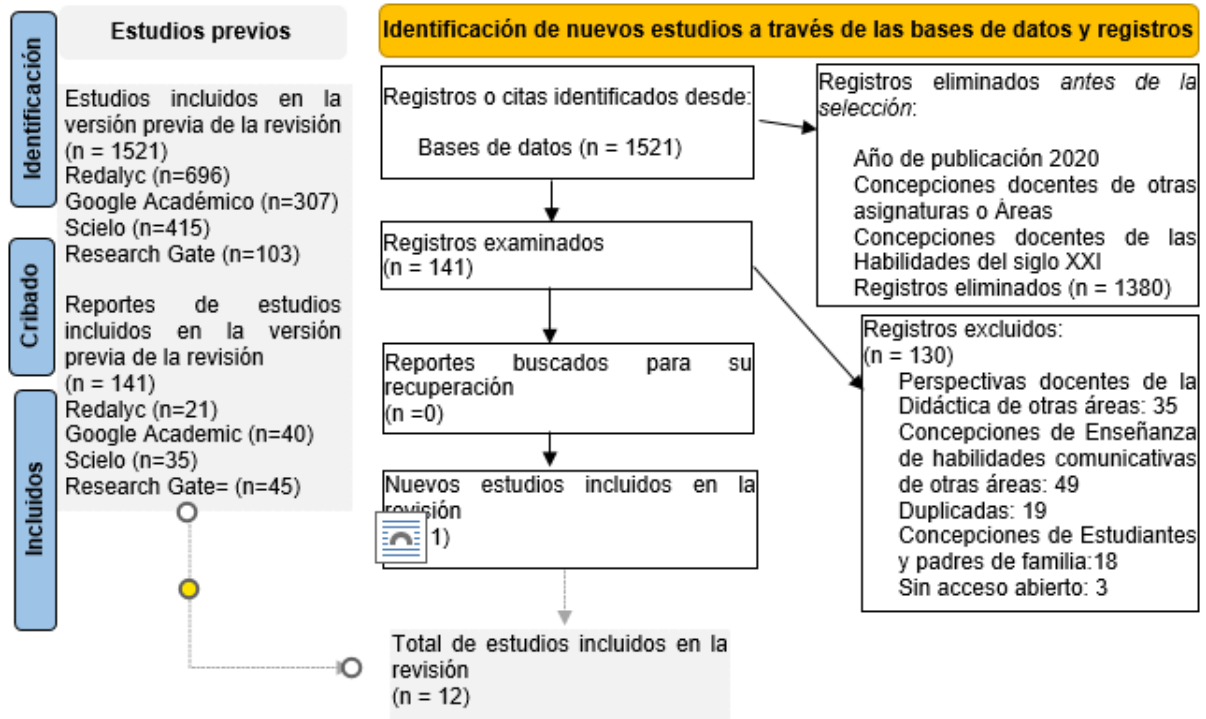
Identificación

Cribado

Incluidos

Estudios previos

Estudios incluidos en la versión previa de la revisión (n = 1521)
Redalyc (n=696)
Google Académico (n=307)
Scielo (n=415)
Research Gate (n=103)

Reportes de estudios incluidos en la versión previa de la revisión
(n = 141)
Redalyc (n=21)
Google Academic (n=40)
Scielo (n=35)
Research Gate= (n=45)

Identificación de nuevos estudios a través de las bases de datos y registros

Registros o citas identificados desde:

Bases de datos (n = 1521)

Registros eliminados *antes de la selección*:

Año de publicación 2020
Concepciones docentes de otras asignaturas o Áreas
Concepciones docentes de las Habilidades del siglo XXI
Registros eliminados (n = 1380)

Registros examinados
(n = 141)

Registros excluidos:
(n = 130)
Perspectivas docentes de la Didáctica de otras áreas: 35
Concepciones de Enseñanza de habilidades comunicativas de otras áreas: 49
Duplicadas: 19
Concepciones de Estudiantes y padres de familia:18
Sin acceso abierto: 3

Reportes buscados para su recuperación
(n =0)

Nuevos estudios incluidos en la revisión
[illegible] 1)

Total de estudios incluidos en la revisión
(n = 12)